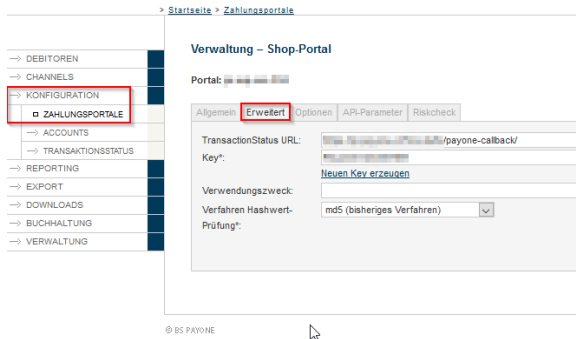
> Startseite > Zahlungsportale

→ DEBITOREN
→ CHANNELS
→ KONFIGURATION
ZAHLUNGSPORTALE
→ ACCOUNTS
→ TRANSAKTIONSSTATUS
→ REPORTING
→ EXPORT
→ DOWNLOADS
→ BUCHHALTUNG
→ VERWALTUNG

Verwaltung – Shop-Portal

Portal: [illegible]

Allgemein | Erweitert | Optionen | API-Parameter | Riskcheck

TransactionStatus URL: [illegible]/payone-callback/

Key*: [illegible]

Neuen Key erzeugen

Verwendungszweck:

Verfahren Hashwert-Prüfung*: md5 (bisheriges Verfahren)

© BS PAYONE